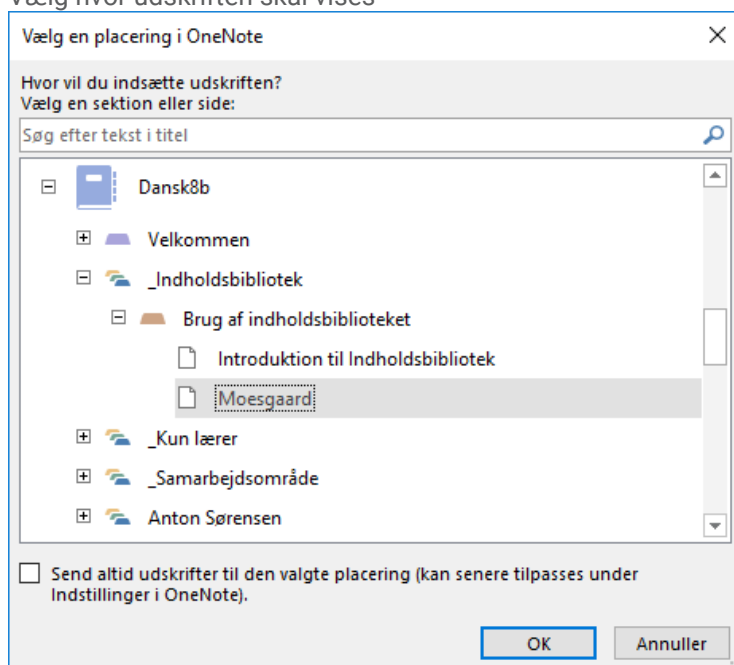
Vælg hvor udskriften skal vises

Vælg en placering i OneNote

Hvor vil du indsætte udskriften?
Vælg en sektion eller side:

Søg efter tekst i titel

Dansk8b
Velkommen
_Indholdsbibliotek
Brug af indholdsbiblioteket
Introduktion til Indholdsbibliotek
Moesgaard
_Kun lærer
_Samarbejdsområde
Anton Sørensen

Send altid udskrifter til den valgte placering (kan senere tilpasses under Indstillinger i OneNote).

OK
Annuller